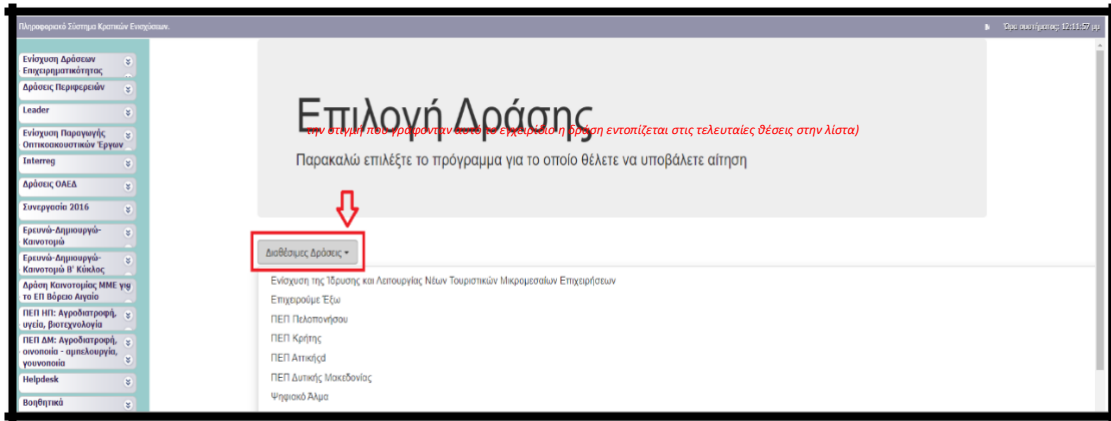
Πληροφοριακό Σύστημα Κρατικών Ενισχύσεων.

Ώρα συστήματος: 12:11:57 μμ

Ενίσχυση Δράσεων Επιχειρηματικότητας
Δράσεις Περιφερειών
Leader
Ενίσχυση Παραγωγής Οπτικοακουστικών Έργων
Interreg
Δράσεις ΟΑΕΔ
Συνεργασία 2016
Ερευνώ-Δημιουργώ-Καινοτομώ
Ερευνώ-Δημιουργώ-Καινοτομώ Β' Κύκλος
Δράση Καινοτομίας ΜΜΕ για το ΕΠ Βόρειο Αιγαίο
ΠΕΠ ΗΠ: Αγροδιατροφή, υγεία, βιοτεχνολογία
ΠΕΠ ΔΜ: Αγροδιατροφή, οινοποιία - αμπελουργία, γουνοποιία
Helpdesk
Βοηθητικά

Επιλογή Δράσης

(την στιγμή που γράφονταν αυτό το εγχειρίδιο η δράση εντοπίζεται στις τελευταίες θέσεις στην λίστα)

Παρακαλώ επιλέξτε το πρόγραμμα για το οποίο θέλετε να υποβάλετε αίτηση

Διαθέσιμες Δράσεις ▾

Ενίσχυση της Ίδρυσης και Λειτουργίας Νέων Τουριστικών Μικρομεσαίων Επιχειρήσεων
Επιχειρούμε Έξω
ΠΕΠ Πελοποννήσου
ΠΕΠ Κρήτης
ΠΕΠ Αττικής
ΠΕΠ Δυτικής Μακεδονίας
Ψηφιακό Άλμα